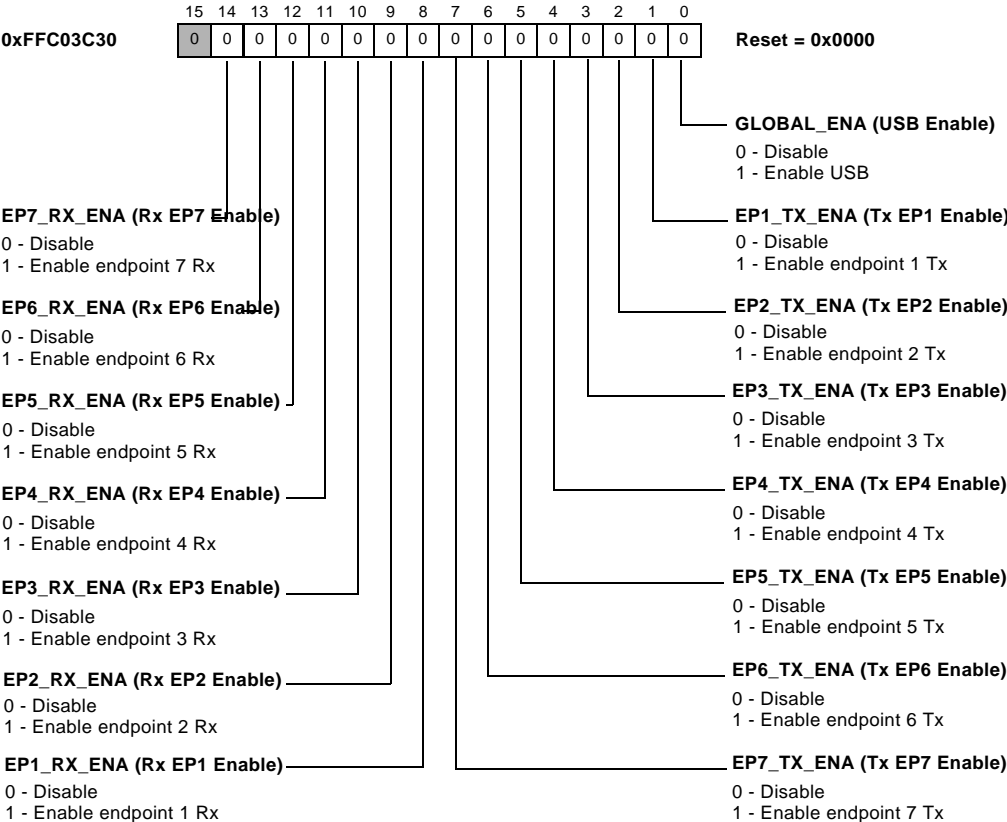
0xFFC03C30

| 15 | 14 | 13 | 12 | 11 | 10 | 9 | 8 | 7 | 6 | 5 | 4 | 3 | 2 | 1 | 0 |
|---|---|---|---|---|---|---|---|---|---|---|---|---|---|---|---|
| 0 | 0 | 0 | 0 | 0 | 0 | 0 | 0 | 0 | 0 | 0 | 0 | 0 | 0 | 0 | 0 |

Reset = 0x0000

EP7_RX_ENA (Rx EP7 Enable)
0 - Disable
1 - Enable endpoint 7 Rx

EP6_RX_ENA (Rx EP6 Enable)
0 - Disable
1 - Enable endpoint 6 Rx

EP5_RX_ENA (Rx EP5 Enable)
0 - Disable
1 - Enable endpoint 5 Rx

EP4_RX_ENA (Rx EP4 Enable)
0 - Disable
1 - Enable endpoint 4 Rx

EP3_RX_ENA (Rx EP3 Enable)
0 - Disable
1 - Enable endpoint 3 Rx

EP2_RX_ENA (Rx EP2 Enable)
0 - Disable
1 - Enable endpoint 2 Rx

EP1_RX_ENA (Rx EP1 Enable)
0 - Disable
1 - Enable endpoint 1 Rx

GLOBAL_ENA (USB Enable)
0 - Disable
1 - Enable USB

EP1_TX_ENA (Tx EP1 Enable)
0 - Disable
1 - Enable endpoint 1 Tx

EP2_TX_ENA (Tx EP2 Enable)
0 - Disable
1 - Enable endpoint 2 Tx

EP3_TX_ENA (Tx EP3 Enable)
0 - Disable
1 - Enable endpoint 3 Tx

EP4_TX_ENA (Tx EP4 Enable)
0 - Disable
1 - Enable endpoint 4 Tx

EP5_TX_ENA (Tx EP5 Enable)
0 - Disable
1 - Enable endpoint 5 Tx

EP6_TX_ENA (Tx EP6 Enable)
0 - Disable
1 - Enable endpoint 6 Tx

EP7_TX_ENA (Tx EP7 Enable)
0 - Disable
1 - Enable endpoint 7 Tx